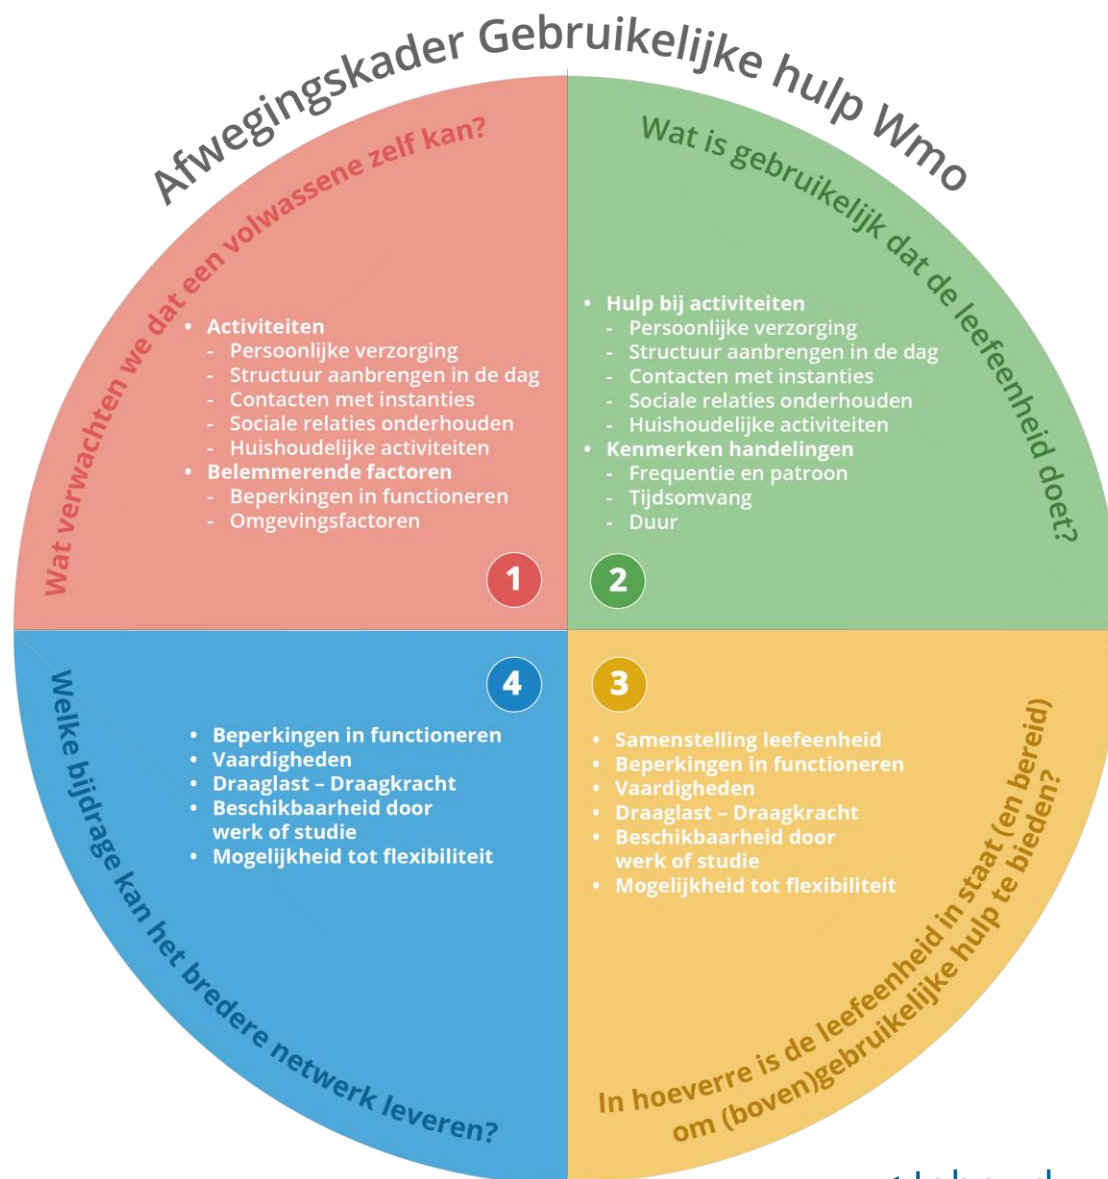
Afwegingskader Gebruikelijke hulp Wmo

Wat verwachten we dat een volwassene zelf kan?

- Activiteiten
 - Persoonlijke verzorging
 - Structuur aanbrengen in de dag
 - Contacten met instanties
 - Sociale relaties onderhouden
 - Huishoudelijke activiteiten
- Belemmerende factoren
 - Beperkingen in functioneren
 - Omgevingsfactoren

1

Wat is gebruikelijk dat de leefeenheid doet?

- Hulp bij activiteiten
 - Persoonlijke verzorging
 - Structuur aanbrengen in de dag
 - Contacten met instanties
 - Sociale relaties onderhouden
 - Huishoudelijke activiteiten
- Kenmerken handelingen
 - Frequentie en patroon
 - Tijdsomvang
 - Duur

2

4

- Beperkingen in functioneren
- Vaardigheden
- Draaglast – Draagkracht
- Beschikbaarheid door werk of studie
- Mogelijkheid tot flexibiliteit

Welke bijdrage kan het bredere netwerk leveren?

3

- Samenstelling leefeenheid
- Beperkingen in functioneren
- Vaardigheden
- Draaglast – Draagkracht
- Beschikbaarheid door werk of studie
- Mogelijkheid tot flexibiliteit

In hoeverre is de leefeenheid in staat (en bereid) om (boven)gebruikelijke hulp te bieden?

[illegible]